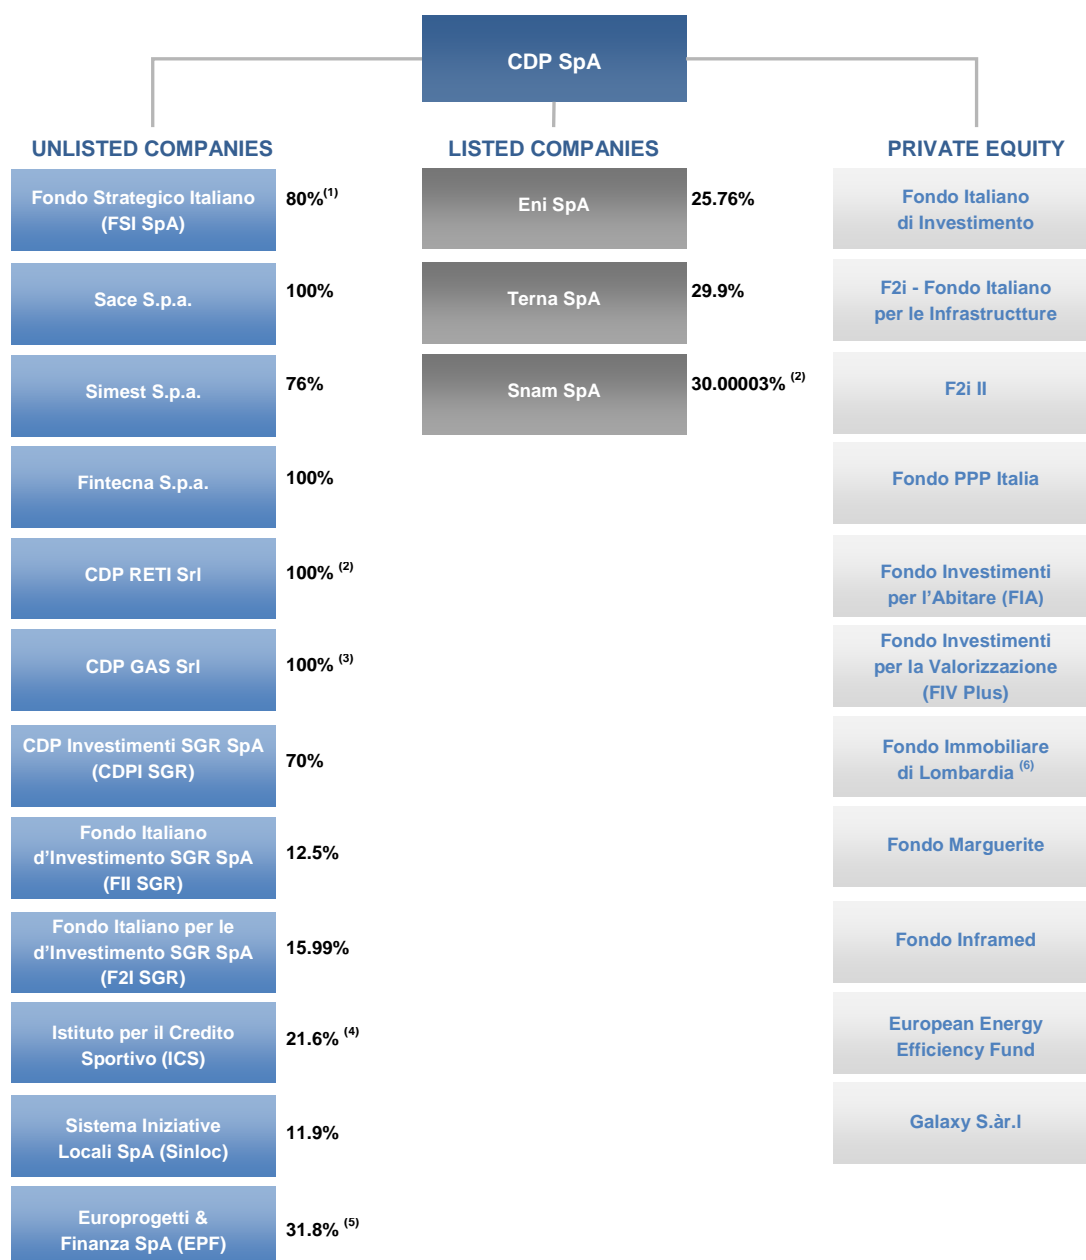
CDP SpA

UNLISTED COMPANIES

Fondo Strategico Italiano (FSI SpA) 80%$^{(1)}$

Sace S.p.a. 100%

Simest S.p.a. 76%

Fintecna S.p.a. 100%

CDP RETI Srl 100% $^{(2)}$

CDP GAS Srl 100% $^{(3)}$

CDP Investimenti SGR SpA (CDPI SGR) 70%

Fondo Italiano d'Investimento SGR SpA (FII SGR) 12.5%

Fondo Italiano per le d'Investimento SGR SpA (F2I SGR) 15.99%

Istituto per il Credito Sportivo (ICS) 21.6% $^{(4)}$

Sistema Iniziative Locali SpA (Sinloc) 11.9%

Europrogetti & Finanza SpA (EPF) 31.8% $^{(5)}$

LISTED COMPANIES

Eni SpA 25.76%

Terna SpA 29.9%

Snam SpA 30.00003% $^{(2)}$

PRIVATE EQUITY

Fondo Italiano di Investimento

F2i - Fondo Italiano per le Infrastructture

F2i II

Fondo PPP Italia

Fondo Investimenti per l'Abitare (FIA)

Fondo Investimenti per la Valorizzazione (FIV Plus)

Fondo Immobiliare di Lombardia $^{(6)}$

Fondo Marguerite

Fondo Inframed

European Energy Efficiency Fund

Galaxy S.àr.l